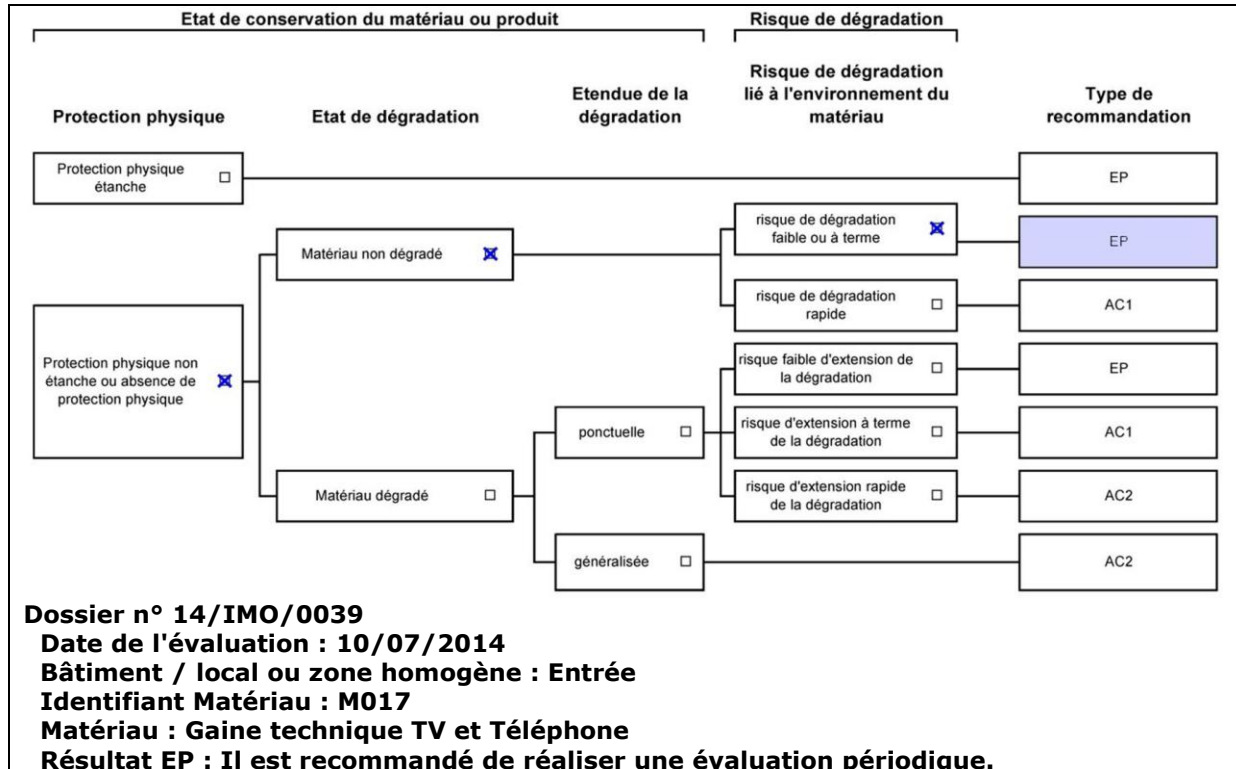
Etat de conservation du matériau ou produit

Risque de dégradation

Protection physique

Etat de dégradation

Etendue de la dégradation

Risque de dégradation lié à l'environnement du matériau

Type de recommandation

Protection physique étanche ☐

EP

Matériau non dégradé ☒

risque de dégradation faible ou à terme ☒

EP

risque de dégradation rapide ☐

AC1

Protection physique non étanche ou absence de protection physique ☒

risque faible d'extension de la dégradation ☐

EP

ponctuelle ☐

risque d'extension à terme de la dégradation ☐

AC1

Matériau dégradé ☐

risque d'extension rapide de la dégradation ☐

AC2

généralisée ☐

AC2

Dossier n° 14/IMO/0039
Date de l'évaluation : 10/07/2014
Bâtiment / local ou zone homogène : Entrée
Identifiant Matériau : M017
Matériau : Gaine technique TV et Téléphone
Résultat EP : Il est recommandé de réaliser une évaluation périodique.